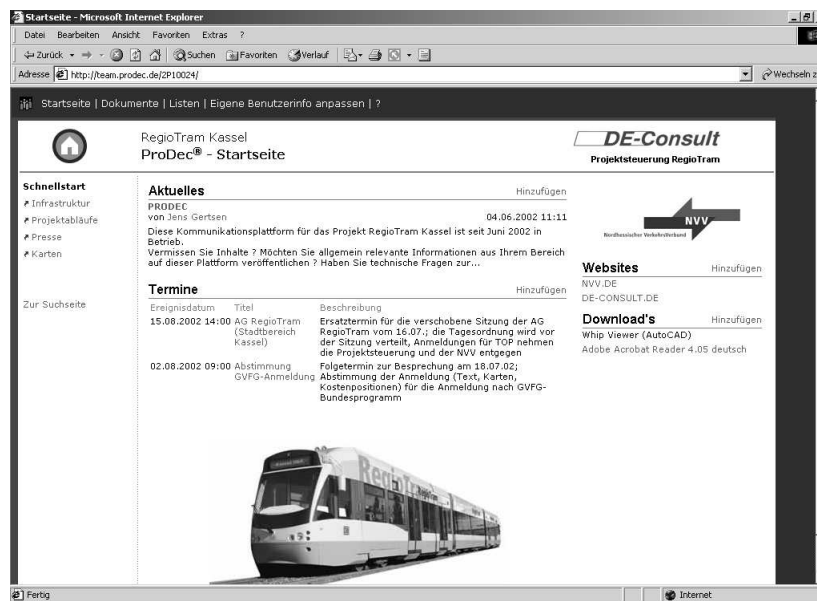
Startseite - Microsoft Internet Explorer

Datei Bearbeiten Ansicht Favoriten Extras ?

Zurück Suchen Favoriten Verlauf

Adresse http://team.prodec.de/2P10024/

Wechseln z

Startseite | Dokumente | Listen | Eigene Benutzerinfo anpassen | ?

RegioTram Kassel
ProDec® - Startseite

DE-Consult
Projektsteuerung RegioTram

Schnellstart
Infrastruktur
Projektabläufe
Presse
Karten

Zur Suchseite

Aktuelles
Hinzufügen

PRODEC
von Jens Gertsen
04.06.2002 11:11

Diese Kommunikationsplattform für das Projekt RegioTram Kassel ist seit Juni 2002 in Betrieb.
Vermissen Sie Inhalte ? Möchten Sie allgemein relevante Informationen aus Ihrem Bereich auf dieser Plattform veröffentlichen ? Haben Sie technische Fragen zur...

Termine
Hinzufügen

| Ereignisdatum | Titel | Beschreibung |
|---|---|---|
| 15.08.2002 14:00 | AG RegioTram (Stadtbereich Kassel) | Ersatztermin für die verschobene Sitzung der AG RegioTram vom 16.07.; die Tagesordnung wird vor der Sitzung verteilt, Anmeldungen für TOP nehmen die Projektsteuerung und der NVV entgegen |
| 02.08.2002 09:00 | Abstimmung GVFG-Anmeldung | Folgetermin zur Besprechung am 18.07.02; Abstimmung der Anmeldung (Text, Karten, Kostenpositionen) für die Anmeldung nach GVFG-Bundesprogramm |

NVV
Nordhessischer Verkehrsverbund

Websites
Hinzufügen
NVV.DE
DE-CONSULT.DE

Download's
Hinzufügen
Whip Viewer (AutoCAD)
Adobe Acrobat Reader 4.05 deutsch

RegioTram

Fertig
Internet